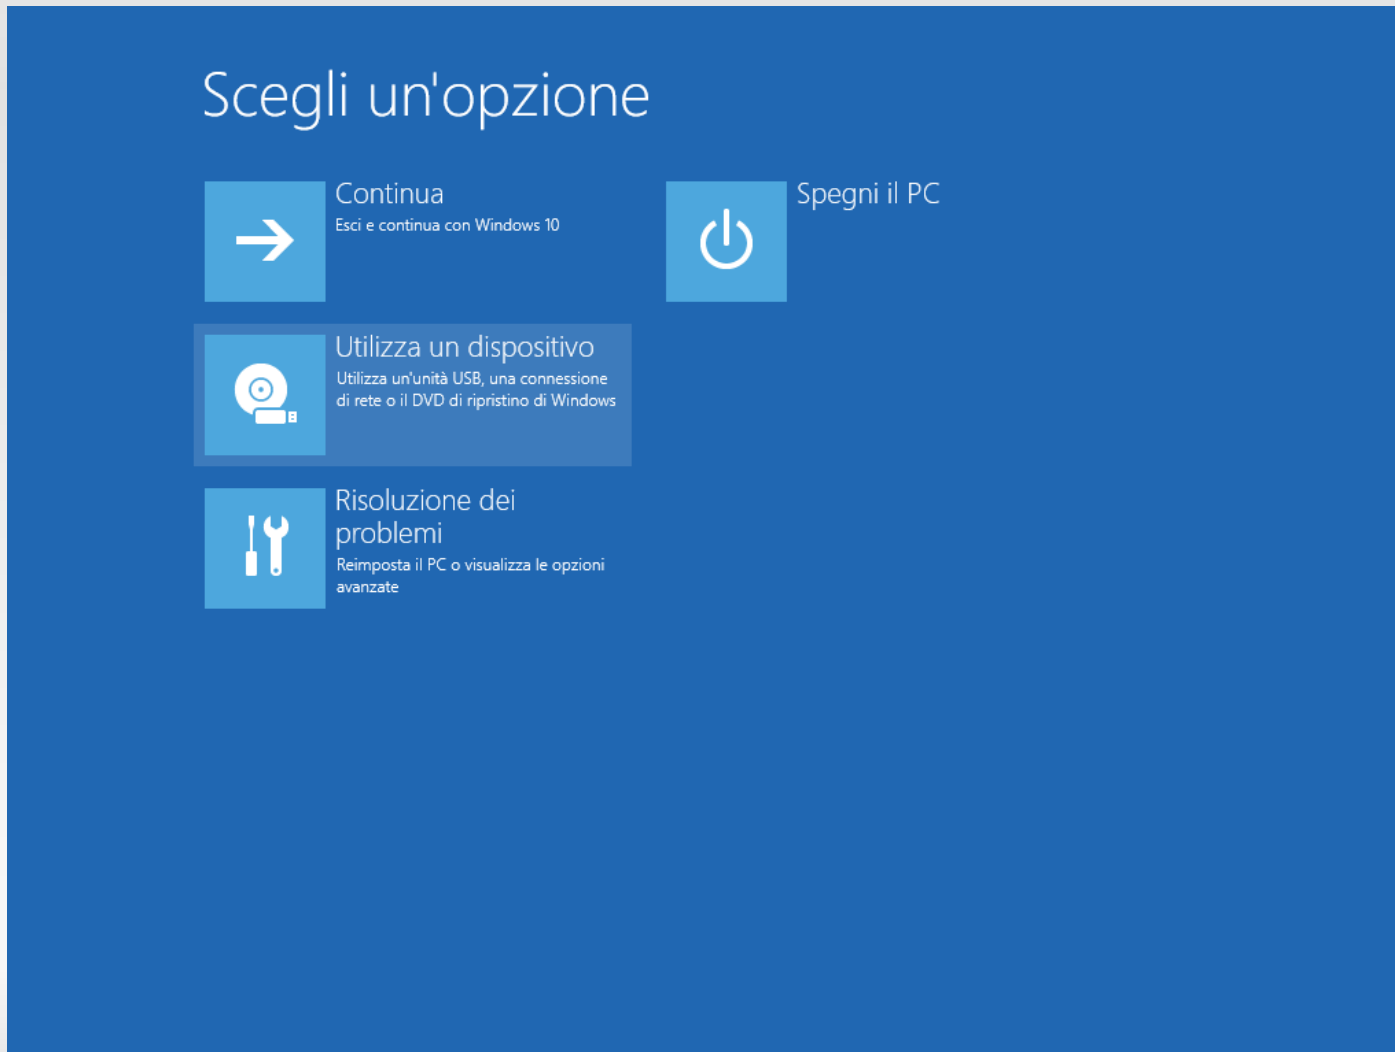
Scegli un'opzione

Continua
Esci e continua con Windows 10

Utilizza un dispositivo
Utilizza un'unità USB, una connessione di rete o il DVD di ripristino di Windows

Risoluzione dei problemi
Reimposta il PC o visualizza le opzioni avanzate

Spegni il PC